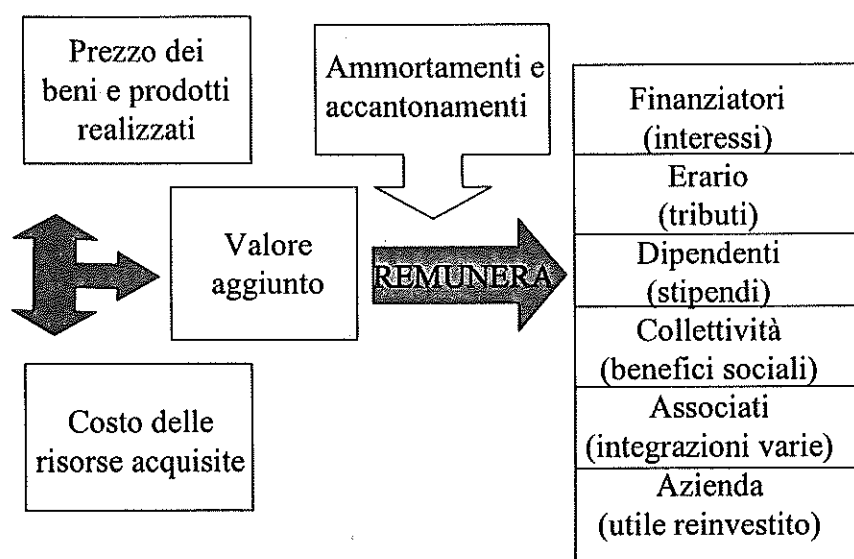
Prezzo dei beni e prodotti realizzati

Ammortamenti e accantonamenti

Valore aggiunto

REMUNERA

Costo delle risorse acquisite

| Finanziatori (interessi) |
|---|
| Erario (tributi) |
| Dipendenti (stipendi) |
| Collettività (benefici sociali) |
| Associati (integrazioni varie) |
| Azienda (utile reinvestito) |